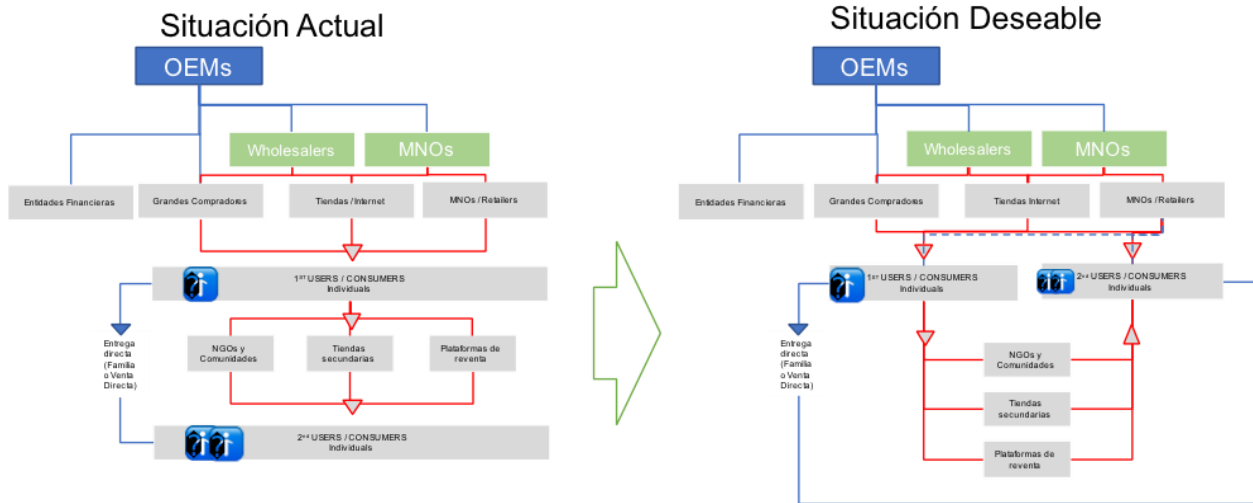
Situación Actual

OEMs

Wholesalers

MNOs

Entidades Financieras

Grandes Compradores

Tiendas /Internet

MNOs / Retailers

1$^{ST}$ USERS / CONSUMERS Individuals

Entrega directa (Familia o Venta Directa)

NGOs y Comunidades

Tiendas secundarias

Plataformas de reventa

2$^{nd}$ USERS / CONSUMERS Individuals

Situación Deseable

OEMs

Wholesalers

MNOs

Entidades Financieras

Grandes Compradores

Tiendas Internet

MNOs / Retailers

1$^{ST}$ USERS / CONSUMERS Individuals

2$^{nd}$ USERS / CONSUMERS Individuals

Entrega directa (Familia o Venta Directa)

NGOs y Comunidades

Tiendas secundarias

Plataformas de reventa